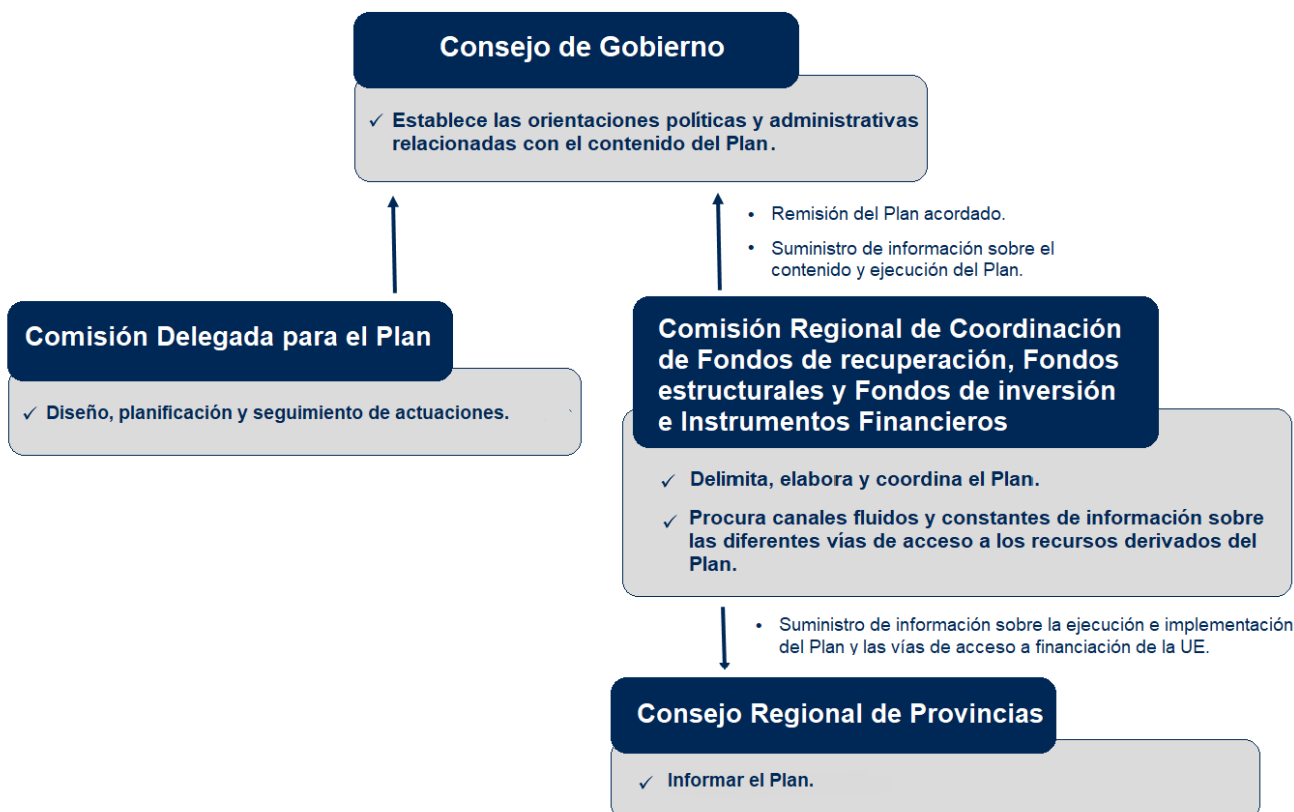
Consejo de Gobierno

✓ Establece las orientaciones políticas y administrativas relacionadas con el contenido del Plan.

• Remisión del Plan acordado.
• Suministro de información sobre el contenido y ejecución del Plan.

Comisión Delegada para el Plan

✓ Diseño, planificación y seguimiento de actuaciones.

Comisión Regional de Coordinación de Fondos de recuperación, Fondos estructurales y Fondos de inversión e Instrumentos Financieros

✓ Delimita, elabora y coordina el Plan.
✓ Procura canales fluidos y constantes de información sobre las diferentes vías de acceso a los recursos derivados del Plan.

• Suministro de información sobre la ejecución e implementación del Plan y las vías de acceso a financiación de la UE.

Consejo Regional de Provincias

✓ Informar el Plan.